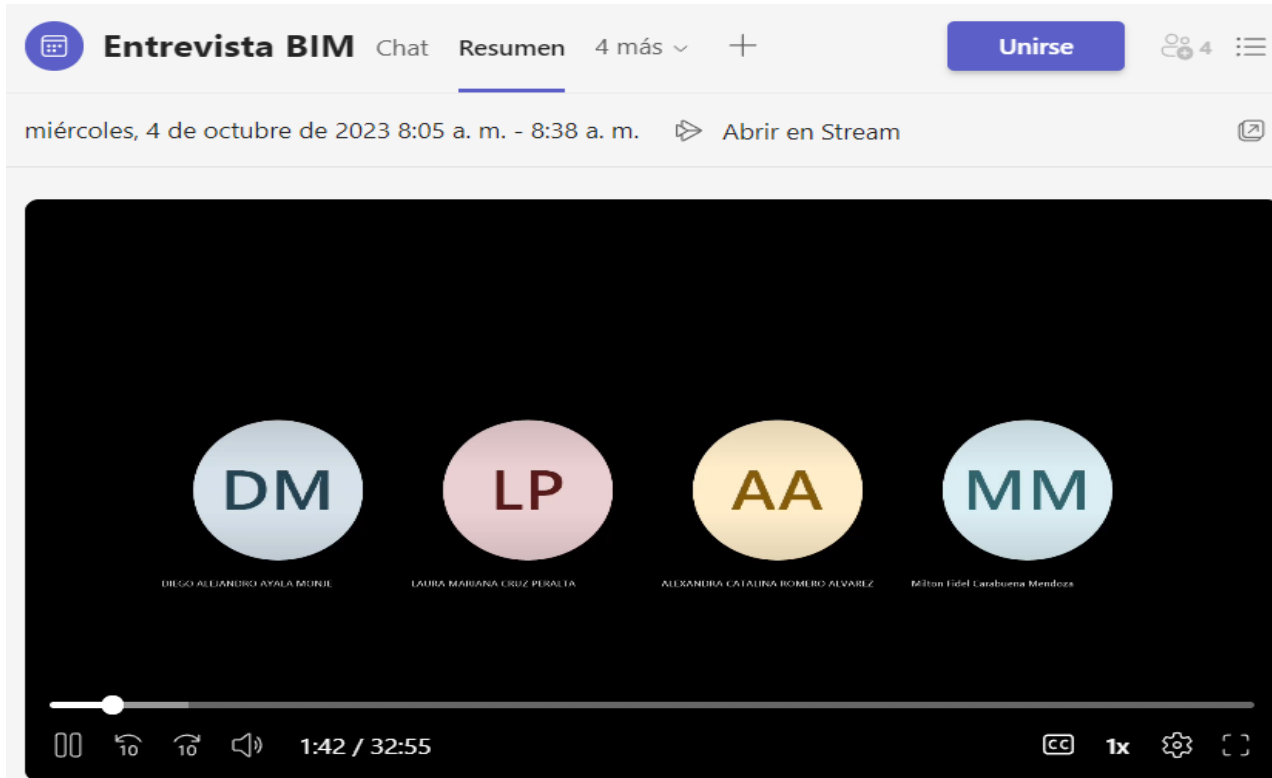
Entrevista BIM Chat Resumen 4 más + Unirse 4

miércoles, 4 de octubre de 2023 8:05 a. m. - 8:38 a. m. Abrir en Stream

DM
DIEGO ALEJANDRO AYALA MONJE

LP
LAURA MARIANA CRUZ PERALTA

AA
ALEXANDRA CATALINA ROMERO ALVAREZ

MM
Milton Fidel Carabuena Mendoza

10 10 1:42 / 32:55 CC 1x